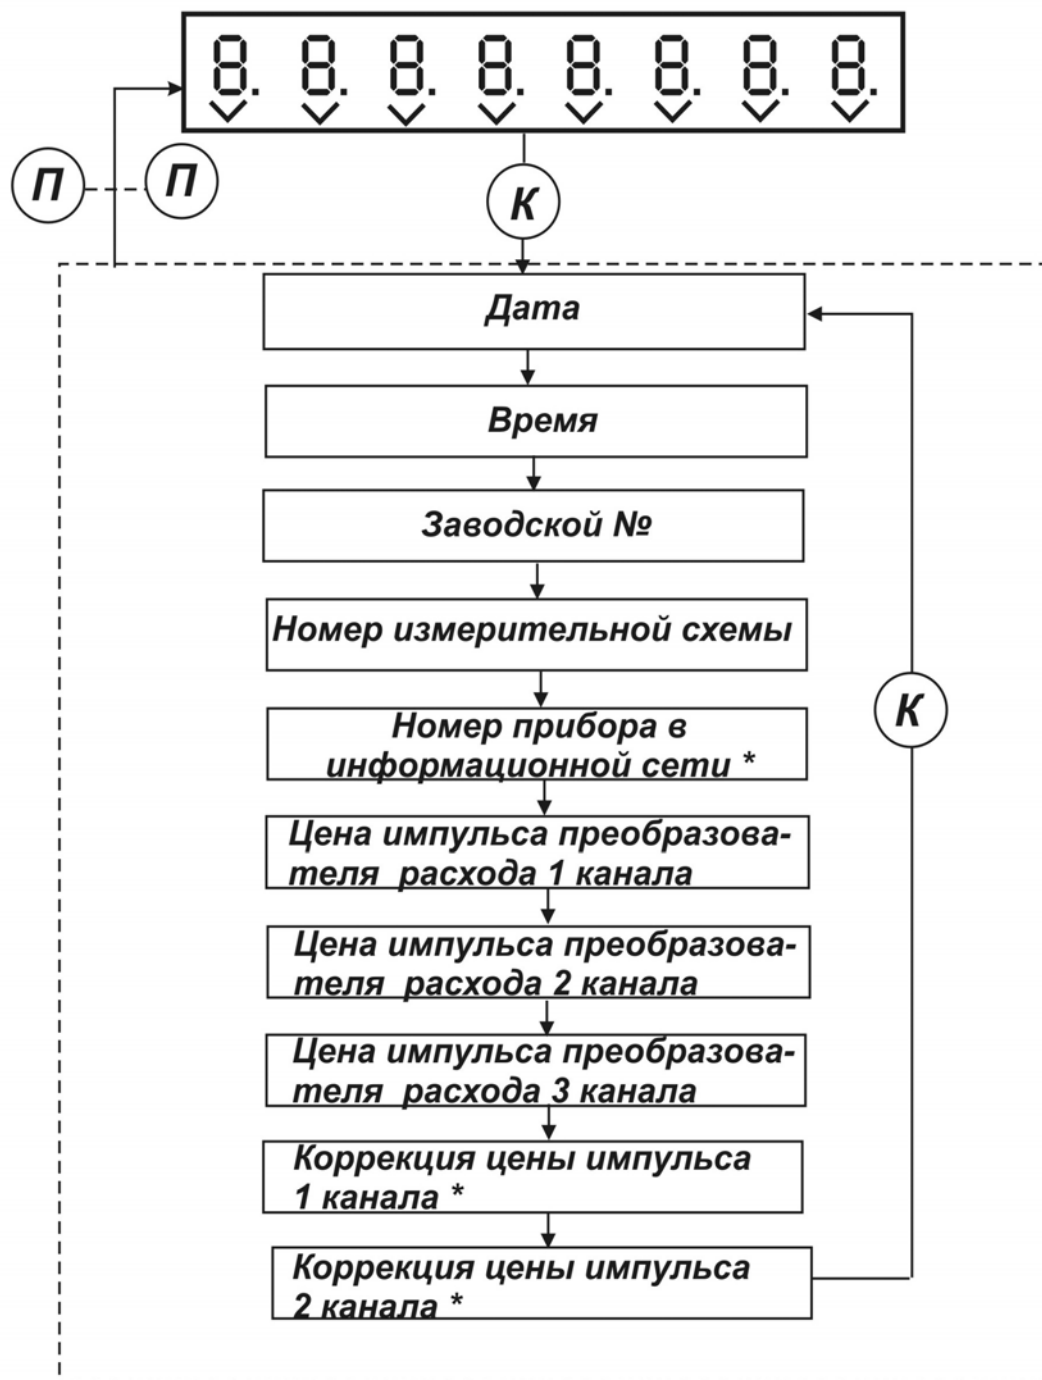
8. 8. 8. 8. 8. 8. 8. 8.

П

П

К

Дата

Время

Заводской №

Номер измерительной схемы

Номер прибора в информационной сети *

Цена импульса преобразователя расхода 1 канала

Цена импульса преобразователя расхода 2 канала

Цена импульса преобразователя расхода 3 канала

Коррекция цены импульса 1 канала *

Коррекция цены импульса 2 канала *

К